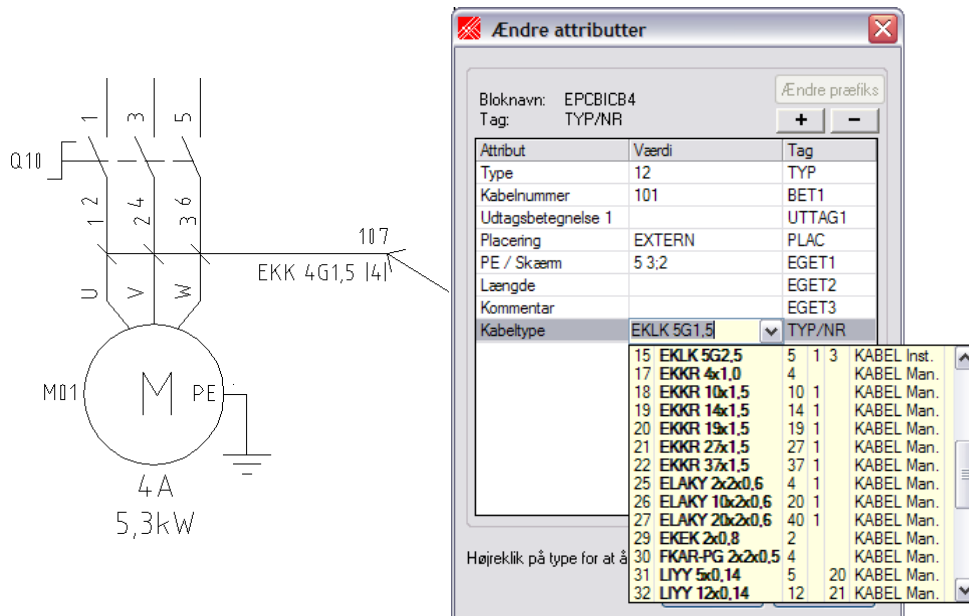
1 3 5

Q10

1 2 2 4 3 6

107

EKK 4G1,5 |4|

U V W

M01 M PE

4A
5,3kW

Ændre attributter

Bloknavn: EPCBICB4
Tag: TYP/NR

Ændre præfiks

+ −

| Attribut | Værdi | Tag |
|---|---|---|
| Type | 12 | TYP |
| Kabelnummer | 101 | BET1 |
| Udtagsbetegnelse 1 | | UTTAG1 |
| Placering | EXTERN | PLAC |
| PE / Skærm | 5 3;2 | EGET1 |
| Længde | | EGET2 |
| Kommentar | | EGET3 |
| Kabeltype | EKLK 5G1,5 | TYP/NR |

| | | | | | |
|---|---|---|---|---|---|
| 15 | EKLK 5G2,5 | 5 | 1 | 3 | KABEL Inst. |
| 17 | EKKR 4x1,0 | 4 | | | KABEL Man. |
| 18 | EKKR 10x1,5 | 10 | 1 | | KABEL Man. |
| 19 | EKKR 14x1,5 | 14 | 1 | | KABEL Man. |
| 20 | EKKR 19x1,5 | 19 | 1 | | KABEL Man. |
| 21 | EKKR 27x1,5 | 27 | 1 | | KABEL Man. |
| 22 | EKKR 37x1,5 | 37 | 1 | | KABEL Man. |
| 25 | ELAKY 2x2x0,6 | 4 | 1 | | KABEL Man. |
| 26 | ELAKY 10x2x0,6 | 20 | 1 | | KABEL Man. |
| 27 | ELAKY 20x2x0,6 | 40 | 1 | | KABEL Man. |
| 29 | EKEK 2x0,8 | 2 | | | KABEL Man. |
| 30 | FKAR-PG 2x2x0,5 | 4 | | | KABEL Man. |
| 31 | LIYY 5x0,14 | 5 | | 20 | KABEL Man. |
| 32 | LIYY 12x0,14 | 12 | | 21 | KABEL Man. |

Højreklik på type for at å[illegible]